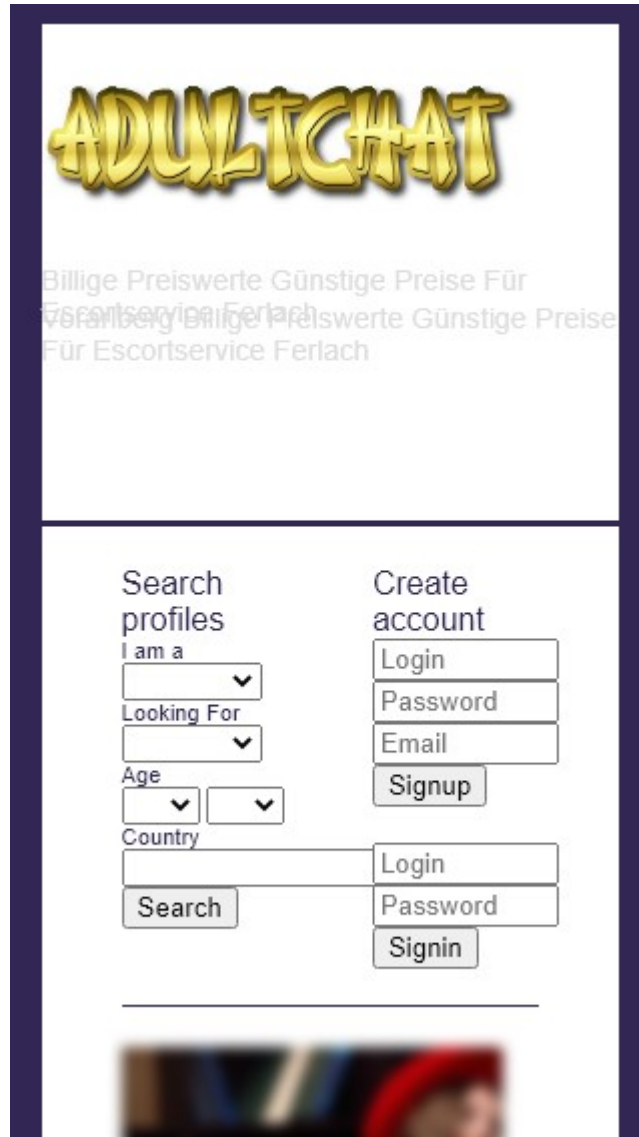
ADULTCHAT

Billige Preiswerte Günstige Preise Für Escortservice Ferlach Vorarlberg Billige Preiswerte Günstige Preise Für Escortservice Ferlach

Search profiles
I am a
Looking For
Age
Country
Search

Create account
Login
Password
Email
Signup

Login
Password
Signin